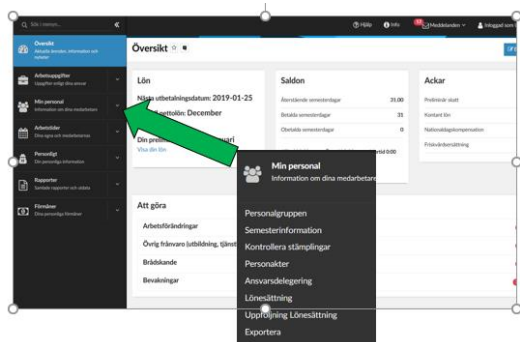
Sök i menyn... «

Hjälp Info Meddelanden Inloggad som

Översikt
Aktuella ärenden, information och nyheter

Arbetsuppgifter
Uppgifter ställd i dina ansvar

Min personal
Information om dina medarbetare

Arbetstider
Dina egna och medarbetares

Personligt
Din personliga information

Rapporter
Samlade rapporter och utdata

Förmåner
Dina personliga förmåner

Översikt

Lön

Nästa utbetalningsdatum: 2019-01-25

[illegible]settolön: December

Din preli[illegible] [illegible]uari
Visa din lön

Saldon

Återstående semesterdagar 35,00
Betalda semesterdagar 31
Obetalda semesterdagar 0

Ackar

Preliminär skatt
Kontant lön
Nationaldagskompensation
Friskvårdsersättning

Att göra

Arbetsförändringar
Övrig frånvaro (utbildning, tjänst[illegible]
Brådskande
Bevakningar

Min personal
Information om dina medarbetare

Personalgruppen
Semesterinformation
Kontrollera stämplingar
Personakter
Ansvarsdelegering
Lönesättning
Uppföljning Lönesättning
Exportera